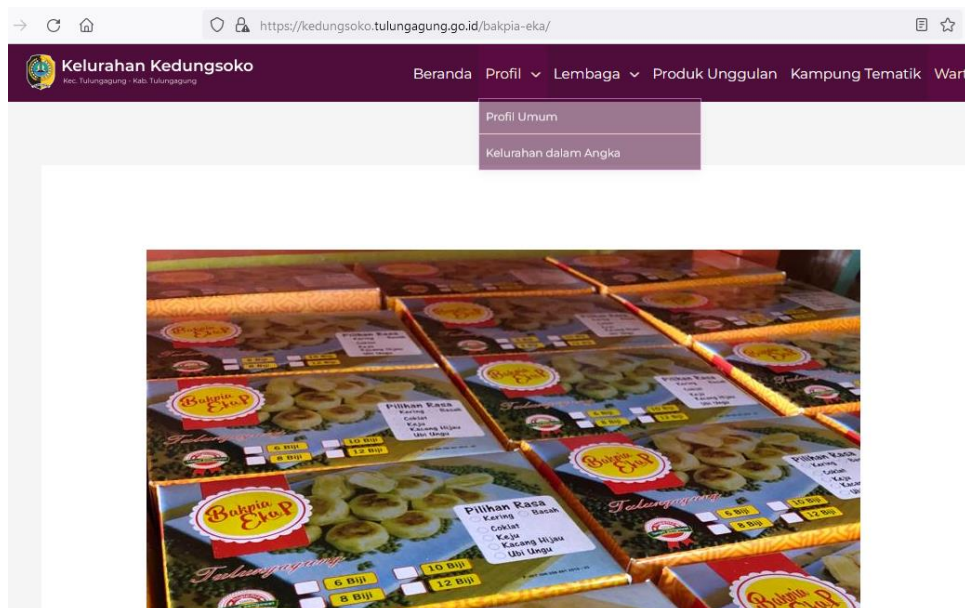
https://kedungsoko.tulungagung.go.id/bakpia-eka/

Kelurahan Kedungsoko
Kec. Tulungagung - Kab. Tulungagung

Beranda Profil Lembaga Produk Unggulan Kampung Tematik Wart

Profil Umum
Kelurahan dalam Angka

Bakpia EkaP
Pilihan Rasa
Kering Basah
Coklat
Keju
Kacang Hijau
Ubi Ungu
Tulungagung
6 Biji
8 Biji
10 Biji
12 Biji